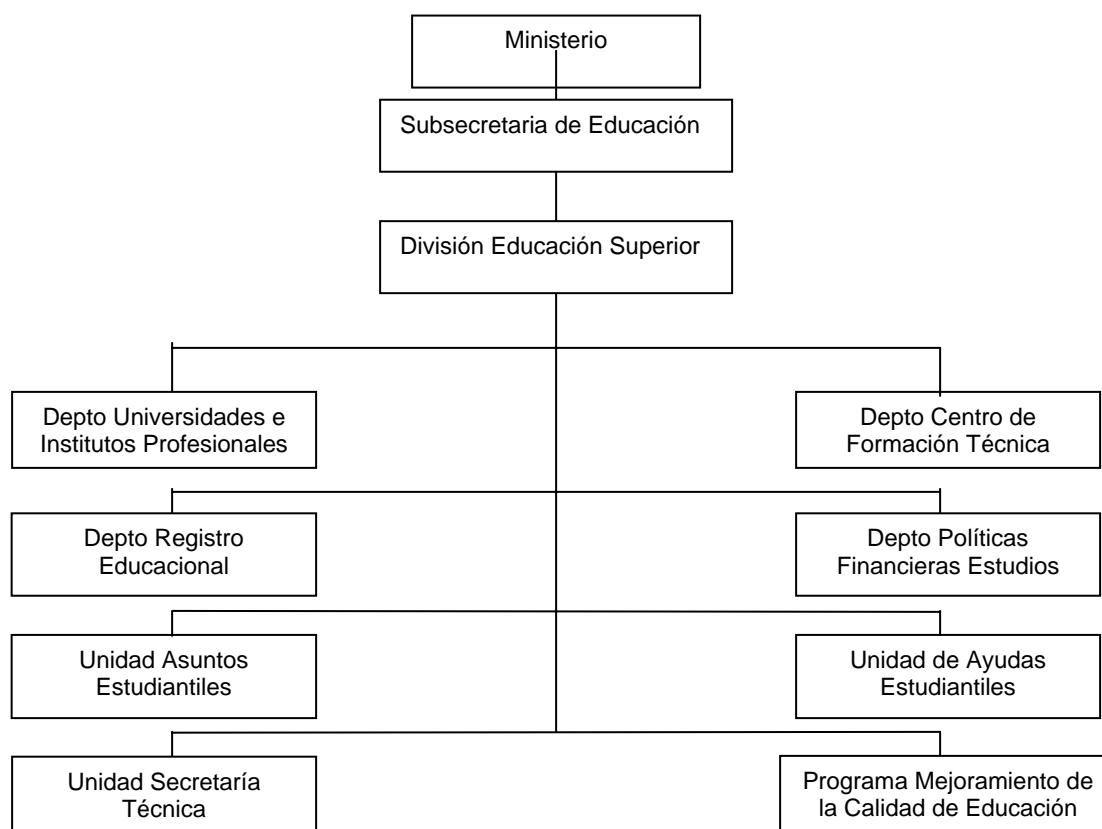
Ministerio

Subsecretaria de Educación

División Educación Superior

Depto Universidades e Institutos Profesionales

Depto Centro de Formación Técnica

Depto Registro Educacional

Depto Políticas Financieras Estudios

Unidad Asuntos Estudiantiles

Unidad de Ayudas Estudiantiles

Unidad Secretaría Técnica

Programa Mejoramiento de la Calidad de Educación